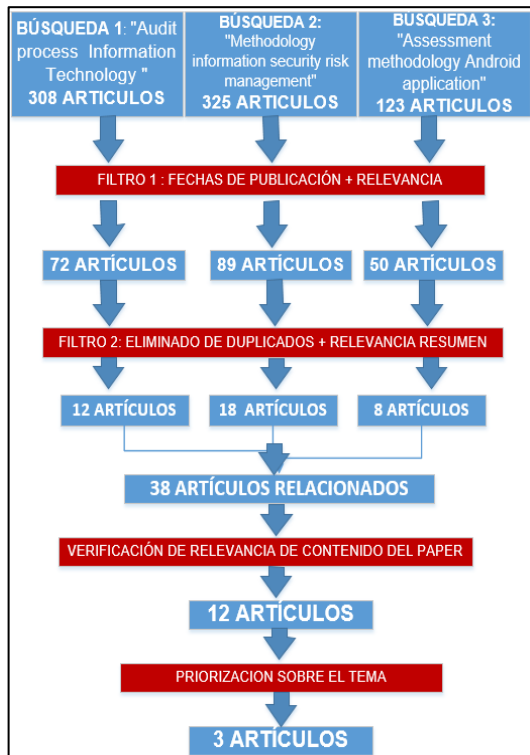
BÚSQUEDA 1: "Audit process Information Technology "
308 ARTICULOS

BÚSQUEDA 2: "Methodology information security risk management"
325 ARTICULOS

BUSQUEDA 3: "Assessment methodology Android application"
123 ARTICULOS

FILTRO 1 : FECHAS DE PUBLICACIÓN + RELEVANCIA

72 ARTÍCULOS

89 ARTÍCULOS

50 ARTÍCULOS

FILTRO 2: ELIMINADO DE DUPLICADOS + RELEVANCIA RESUMEN

12 ARTÍCULOS

18 ARTÍCULOS

8 ARTÍCULOS

38 ARTÍCULOS RELACIONADOS

VERIFICACIÓN DE RELEVANCIA DE CONTENIDO DEL PAPER

12 ARTÍCULOS

PRIORIZACION SOBRE EL TEMA

3 ARTÍCULOS